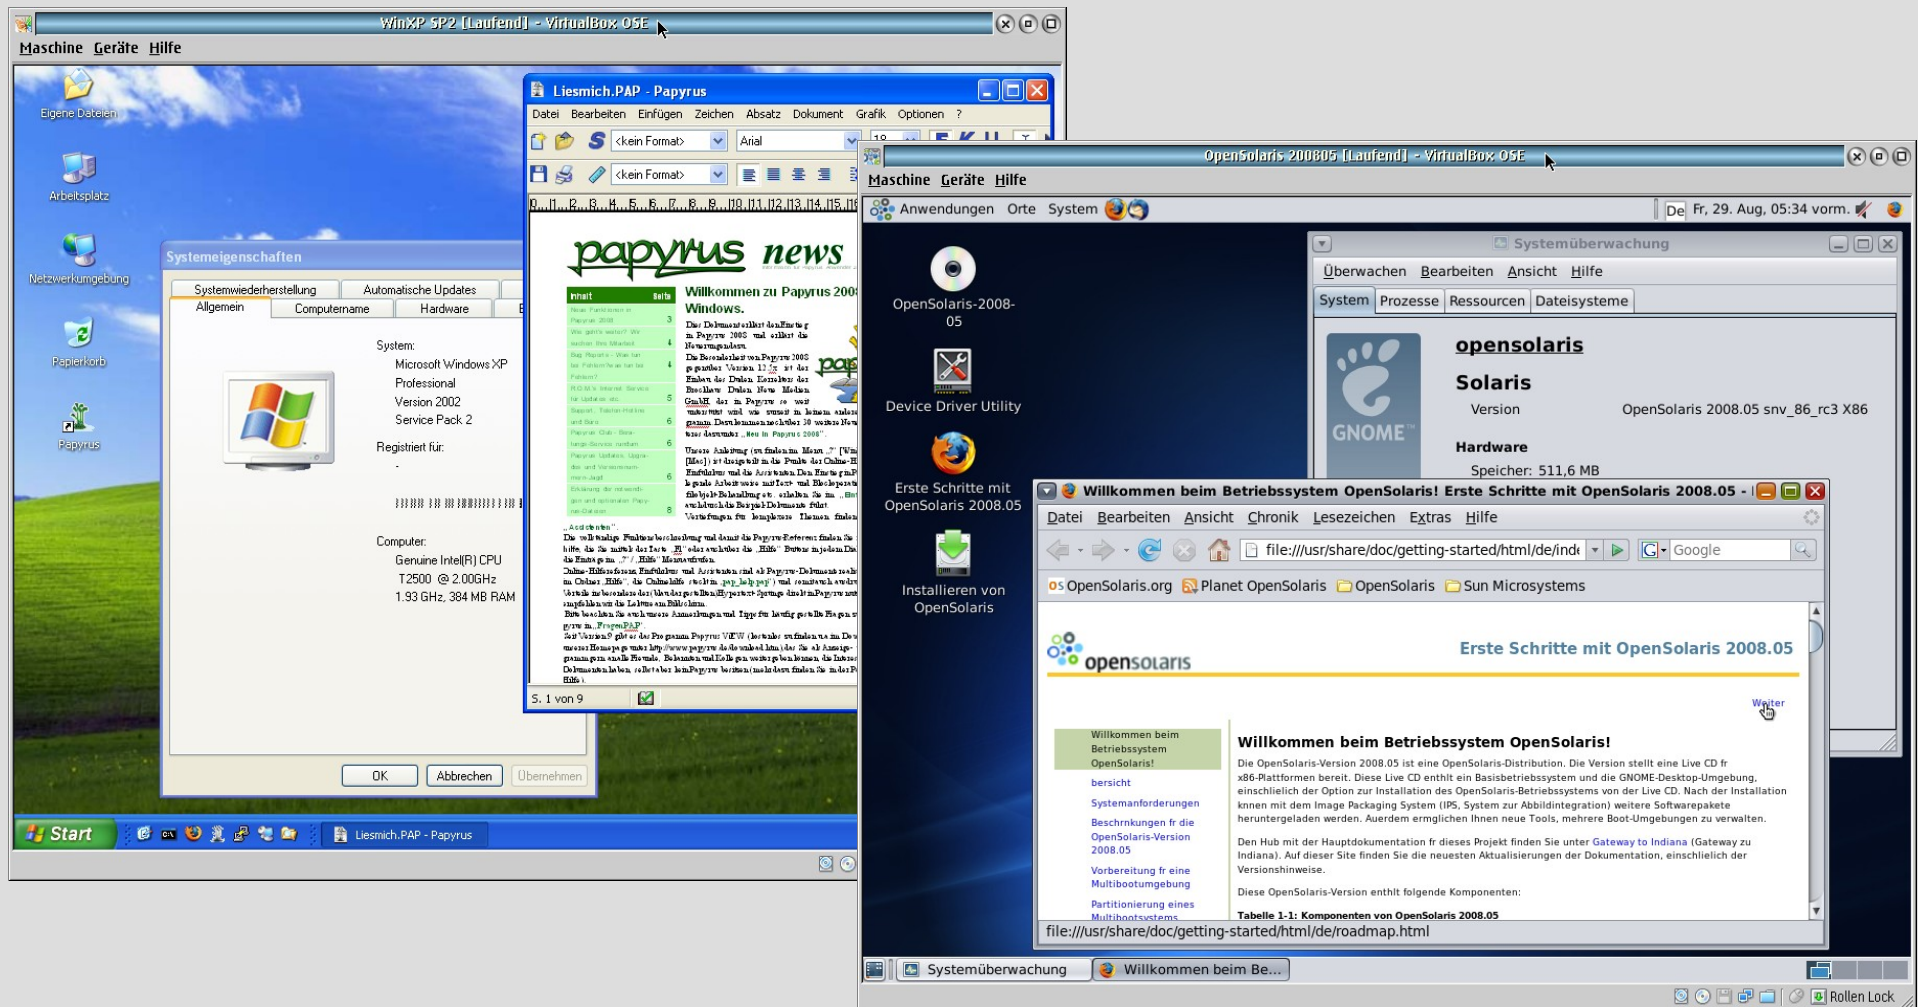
WinXP SP2 [Laufend] - VirtualBox OSE

Maschine Geräte Hilfe

Eigene Dateien

Arbeitsplatz

Netzwerkumgebung

Papierkorb

Papyrus

Systemeigenschaften

Systemwiederherstellung Automatische Updates
Allgemein Computername Hardware

System:
Microsoft Windows XP
Professional
Version 2002
Service Pack 2

Registriert für:
-

Computer:
Genuine Intel(R) CPU
T2500 @ 2.00GHz
1.93 GHz, 384 MB RAM

OK Abbrechen Übernehmen

Liesmich.PAP - Papyrus

Datei Bearbeiten Einfügen Zeichen Absatz Dokument Grafik Optionen ?

<kein Format> Arial
<kein Format>

papyrus news

Willkommen zu Papyrus 2008 Windows.

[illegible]

S. 1 von 9

Start Liesmich.PAP - Papyrus

OpenSolaris 200805 [Laufend] - VirtualBox OSE

Maschine Geräte Hilfe

Anwendungen Orte System De Fr, 29. Aug, 05:34 vorm.

OpenSolaris-2008-05

Device Driver Utility

Erste Schritte mit OpenSolaris 2008.05

Installieren von OpenSolaris

Systemüberwachung

Überwachen Bearbeiten Ansicht Hilfe

System Prozesse Ressourcen Dateisysteme

opensolaris
Solaris
Version OpenSolaris 2008.05 snv_86_rc3 X86
Hardware
Speicher: 511,6 MB

GNOME

Willkommen beim Betriebssystem OpenSolaris! Erste Schritte mit OpenSolaris 2008.05 -

Datei Bearbeiten Ansicht Chronik Lesezeichen Extras Hilfe

file:///usr/share/doc/getting-started/html/de/inde Google

OpenSolaris.org Planet OpenSolaris OpenSolaris Sun Microsystems

opensolaris Erste Schritte mit OpenSolaris 2008.05

Weiter

Willkommen beim Betriebssystem OpenSolaris!
bersicht
Systemanforderungen
Beschrnkungen fr die OpenSolaris-Version 2008.05
Vorbereitung fr eine Multibootumgebung
Partitionierung eines Multibootsystems

Willkommen beim Betriebssystem OpenSolaris!

Die OpenSolaris-Version 2008.05 ist eine OpenSolaris-Distribution. Die Version stellt eine Live CD fr x86-Plattformen bereit. Diese Live CD enthlt ein Basisbetriebssystem und die GNOME-Desktop-Umgebung, einschlielich der Option zur Installation des OpenSolaris-Betriebssystems von der Live CD. Nach der Installation knnen mit dem Image Packaging System (IPS, System zur Abbildintegration) weitere Softwarepakete heruntergeladen werden. Auerdem ermglichen Ihnen neue Tools, mehrere Boot-Umgebungen zu verwalten.

Den Hub mit der Hauptdokumentation fr dieses Projekt finden Sie unter Gateway to Indiana (Gateway zu Indiana). Auf dieser Site finden Sie die neuesten Aktualisierungen der Dokumentation, einschlielich der Versionshinweise.

Diese OpenSolaris-Version enthlt folgende Komponenten:

Tabelle 1-1: Komponenten von OpenSolaris 2008.05

file:///usr/share/doc/getting-started/html/de/roadmap.html

Systemüberwachung Willkommen beim Be...

Rollen Lock